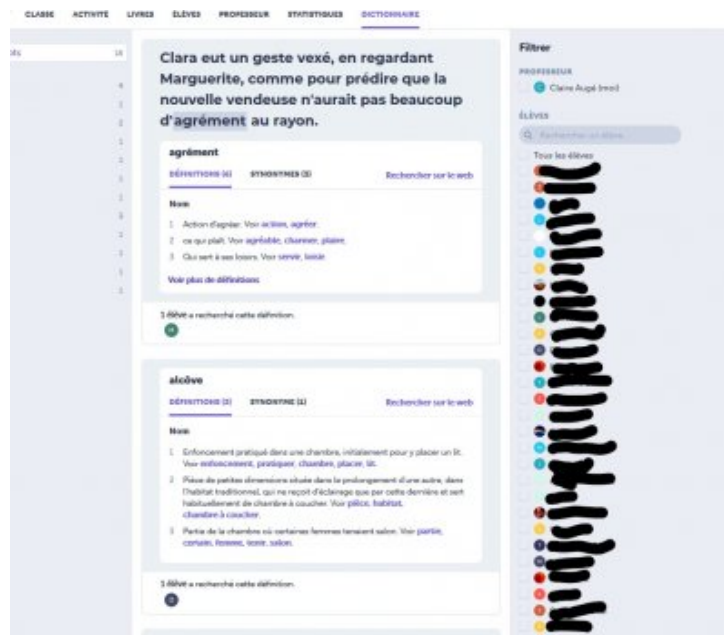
CLASSE ACTIVITÉ LIVRES ÉLÈVES PROFESSEUR STATISTIQUES DICTIONNAIRE

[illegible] 16

Clara eut un geste vexé, en regardant Marguerite, comme pour prédire que la nouvelle vendeuse n'aurait pas beaucoup d'agrément au rayon.

agrément

DÉFINITIONS (4) SYNONYMES (3) Rechercher sur le web

Nom

1 Action d'agréer. Voir action, agréer.

2 ce qui plaît. Voir agréable, charmer, plaire.

3 Qui sert à ses loisirs. Voir servir, loisir.

Voir plus de définitions

1 élève a recherché cette définition.

alcôve

DÉFINITIONS (3) SYNONYME (1) Rechercher sur le web

Nom

1 Enfoncement pratiqué dans une chambre, initialement pour y placer un lit. Voir enfoncement, pratiquer, chambre, placer, lit.

2 Pièce de petites dimensions située dans le prolongement d'une autre, dans l'habitat traditionnel, qui ne reçoit d'éclairage que par cette dernière et sert habituellement de chambre à coucher. Voir pièce, habitat, chambre à coucher.

3 Partie de la chambre où certaines femmes tenaient salon. Voir partie, certain, femme, tenir, salon.

1 élève a recherché cette définition.

Filtrer

PROFESSEUR

Claire Augé (moi)

ÉLÈVES

Rechercher un élève

Tous les élèves